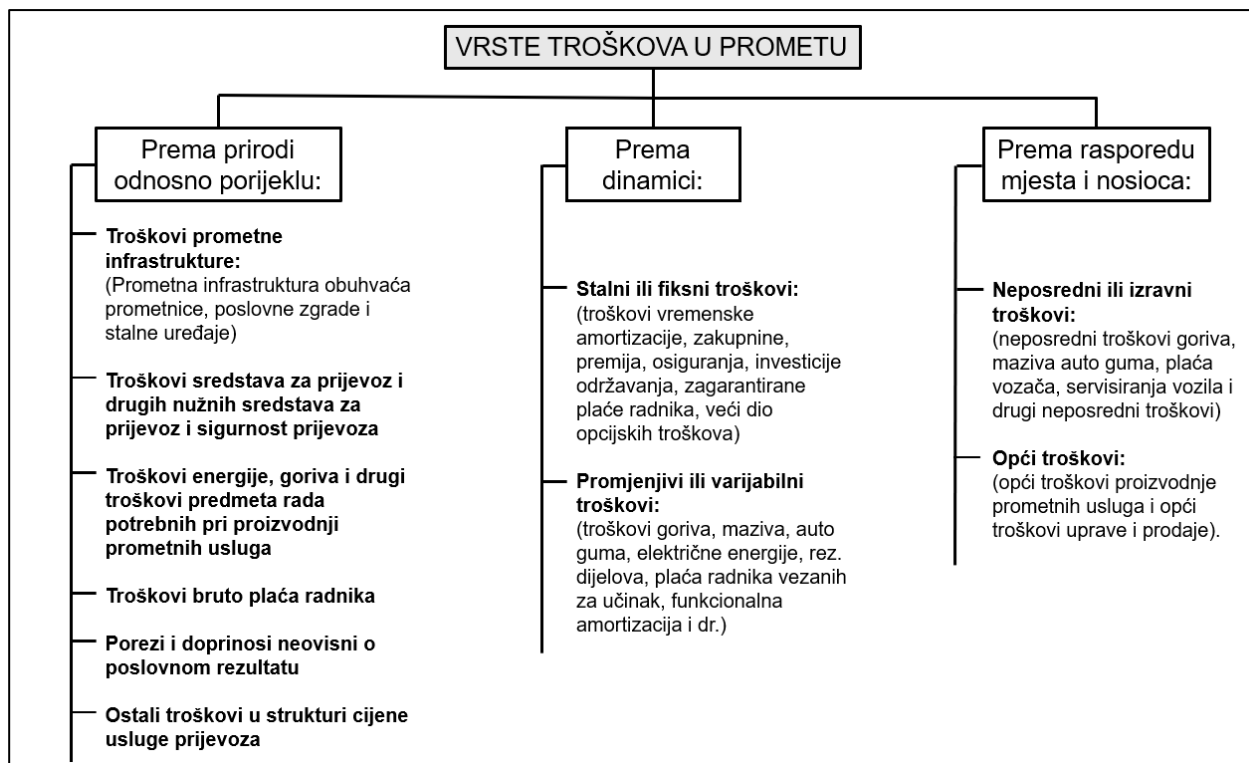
VRSTE TROŠKOVA U PROMETU

Prema prirodi odnosno porijeklu:

Troškovi prometne infrastrukture:
(Prometna infrastruktura obuhvaća prometnice, poslovne zgrade i stalne uređaje)

Troškovi sredstava za prijevoz i drugih nužnih sredstava za prijevoz i sigurnost prijevoza

Troškovi energije, goriva i drugi troškovi predmeta rada potrebnih pri proizvodnji prometnih usluga

Troškovi bruto plaća radnika

Porezi i doprinosi neovisni o poslovnom rezultatu

Ostali troškovi u strukturi cijene usluge prijevoza

Prema dinamici:

Stalni ili fiksni troškovi:
(troškovi vremenske amortizacije, zakupnine, premija, osiguranja, investicije održavanja, zagarantirane plaće radnika, veći dio opcijskih troškova)

Promjenjivi ili varijabilni troškovi:
(troškovi goriva, maziva, auto guma, električne energije, rez. dijelova, plaća radnika vezanih za učinak, funkcionalna amortizacija i dr.)

Prema rasporedu mjesta i nosioca:

Neposredni ili izravni troškovi:
(neposredni troškovi goriva, maziva auto guma, plaća vozača, servisiranja vozila i drugi neposredni troškovi)

Opći troškovi:
(opći troškovi proizvodnje prometnih usluga i opći troškovi uprave i prodaje).